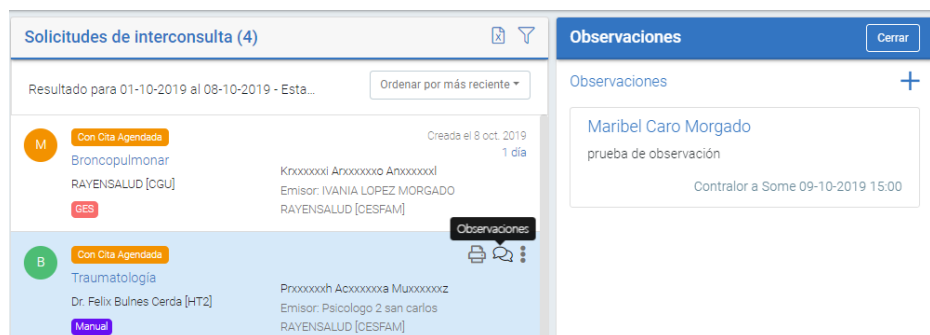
Solicitudes de interconsulta (4)

Resultado para 01-10-2019 al 08-10-2019 - Esta...

Ordenar por más reciente

M

Con Cita Agendada

Broncopulmonar

RAYENSALUD [CGU]

GES

Creada el 8 oct. 2019

1 día

Krxxxxxxi Arxxxxxxo Anxxxxxxl

Emisor: IVANIA LOPEZ MORGADO

RAYENSALUD [CESFAM]

B

Con Cita Agendada

Traumatología

Dr. Felix Bulnes Cerda [HT2]

Manual

Observaciones

Prxxxxxxh Acxxxxxxa Muxxxxxxz

Emisor: Psicologo 2 san carlos

RAYENSALUD [CESFAM]

Observaciones

Cerrar

Observaciones

+

Maribel Caro Morgado

prueba de observación

Contralor a Some 09-10-2019 15:00